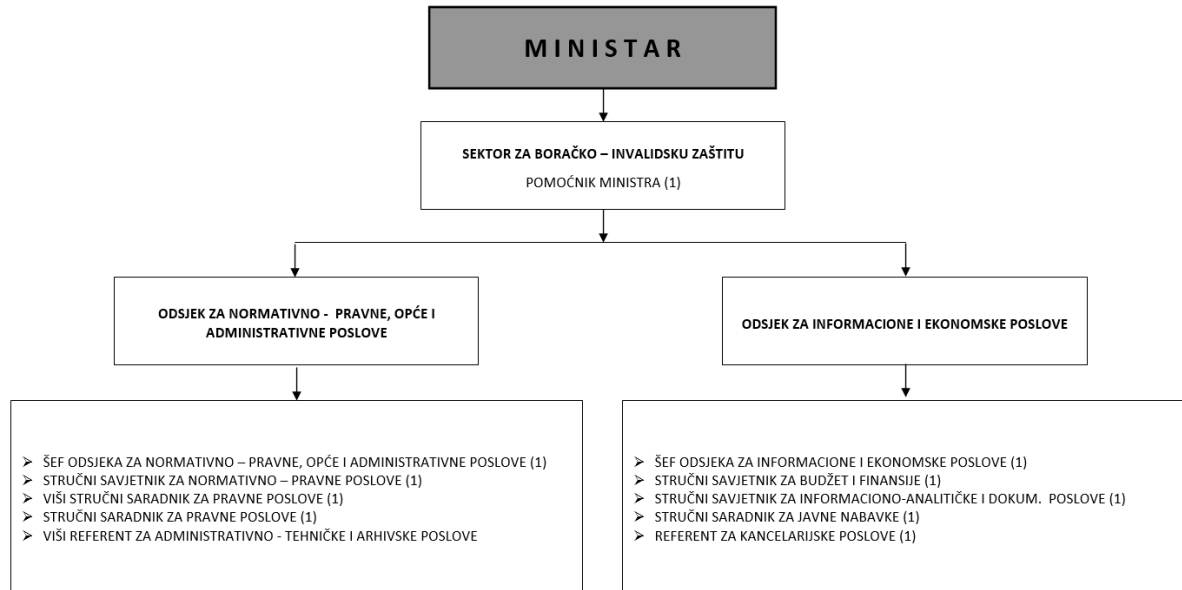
M I N I S T A R

SEKTOR ZA BORAČKO – INVALIDSKU ZAŠTITU

POMOĆNIK MINISTRA (1)

ODSJEK ZA NORMATIVNO - PRAVNE, OPĆE I ADMINISTRATIVNE POSLOVE

ODSJEK ZA INFORMACIONE I EKONOMSKE POSLOVE

➢ ŠEF ODSJEKA ZA NORMATIVNO – PRAVNE, OPĆE I ADMINISTRATIVNE POSLOVE (1)
➢ STRUČNI SAVJETNIK ZA NORMATIVNO – PRAVNE POSLOVE (1)
➢ VIŠI STRUČNI SARADNIK ZA PRAVNE POSLOVE (1)
➢ STRUČNI SARADNIK ZA PRAVNE POSLOVE (1)
➢ VIŠI REFERENT ZA ADMINISTRATIVNO - TEHNIČKE I ARHIVSKE POSLOVE

➢ ŠEF ODSJEKA ZA INFORMACIONE I EKONOMSKE POSLOVE (1)
➢ STRUČNI SAVJETNIK ZA BUDŽET I FINANSIJE (1)
➢ STRUČNI SAVJETNIK ZA INFORMACIONO-ANALITIČKE I DOKUM. POSLOVE (1)
➢ STRUČNI SARADNIK ZA JAVNE NABAVKE (1)
➢ REFERENT ZA KANCELARIJSKE POSLOVE (1)